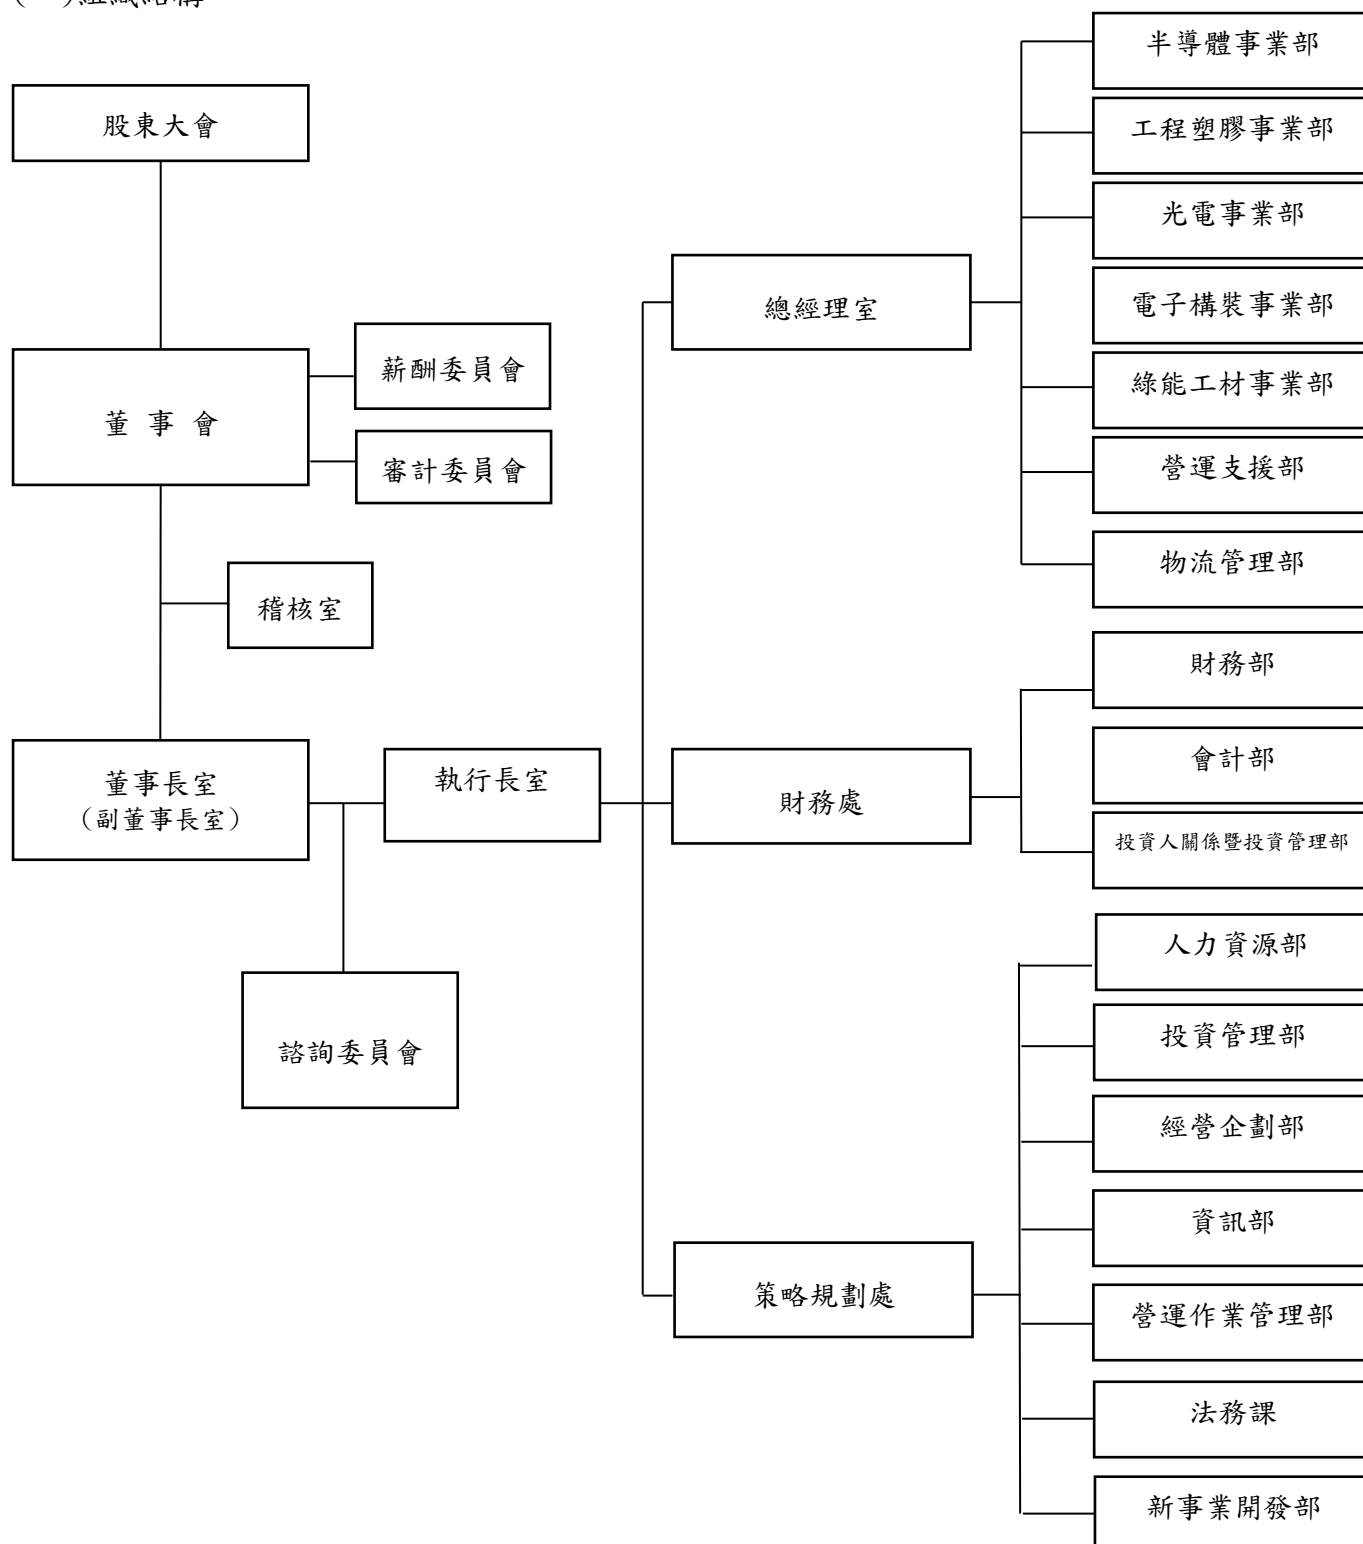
(一)組織結構

股東大會

董 事 會

薪酬委員會

審計委員會

稽核室

董事長室
(副董事長室)

執行長室

諮詢委員會

總經理室

財務處

策略規劃處

半導體事業部

工程塑膠事業部

光電事業部

電子構裝事業部

綠能工材事業部

營運支援部

物流管理部

財務部

會計部

投資人關係暨投資管理部

人力資源部

投資管理部

經營企劃部

資訊部

營運作業管理部

法務課

新事業開發部